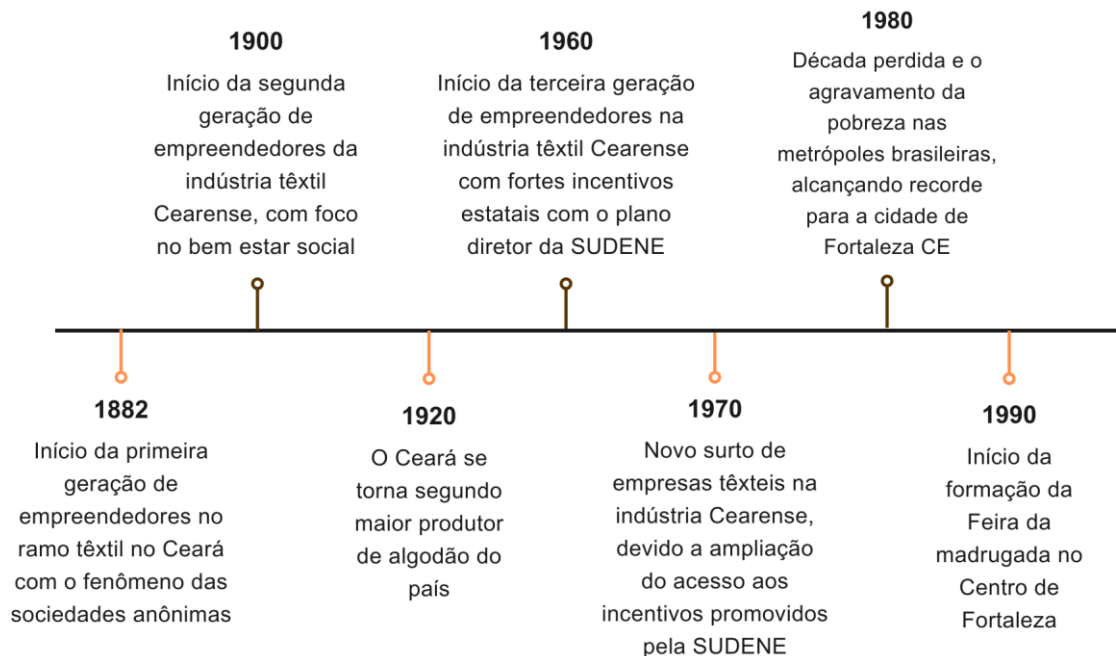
1980

Década perdida e o agravamento da pobreza nas metrópoles brasileiras, alcançando recorde para a cidade de Fortaleza CE

1900

Início da segunda geração de empreendedores da indústria têxtil Cearense, com foco no bem estar social

1960

Início da terceira geração de empreendedores na indústria têxtil Cearense com fortes incentivos estatais com o plano diretor da SUDENE

1882

Início da primeira geração de empreendedores no ramo têxtil no Ceará com o fenômeno das sociedades anônimas

1920

O Ceará se torna segundo maior produtor de algodão do país

1970

Novo surto de empresas têxteis na indústria Cearense, devido a ampliação do acesso aos incentivos promovidos pela SUDENE

1990

Início da formação da Feira da madrugada no Centro de Fortaleza